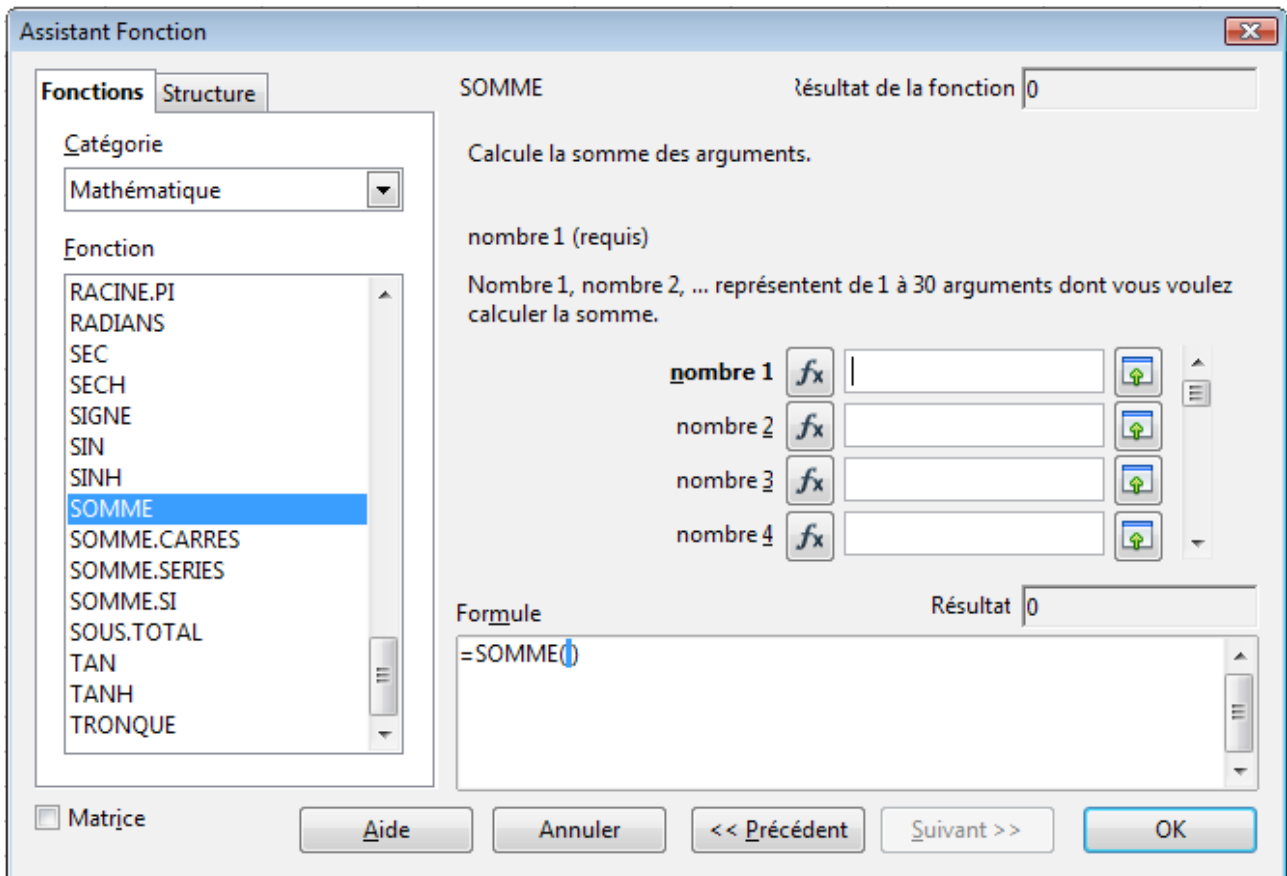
Assistant Fonction

Fonctions
Structure

Catégorie
Mathématique

Fonction
RACINE.PI
RADIANS
SEC
SECH
SIGNE
SIN
SINH
SOMME
SOMME.CARRES
SOMME.SERIES
SOMME.SI
SOUS.TOTAL
TAN
TANH
TRONQUE

SOMME
Résultat de la fonction 0

Calcule la somme des arguments.

nombre 1 (requis)

Nombre 1, nombre 2, ... représentent de 1 à 30 arguments dont vous voulez calculer la somme.

nombre 1 $f_x$
nombre 2 $f_x$
nombre 3 $f_x$
nombre 4 $f_x$

Formule
Résultat 0
=SOMME()

Matrice
Aide
Annuler
<< Précédent
Suivant >>
OK